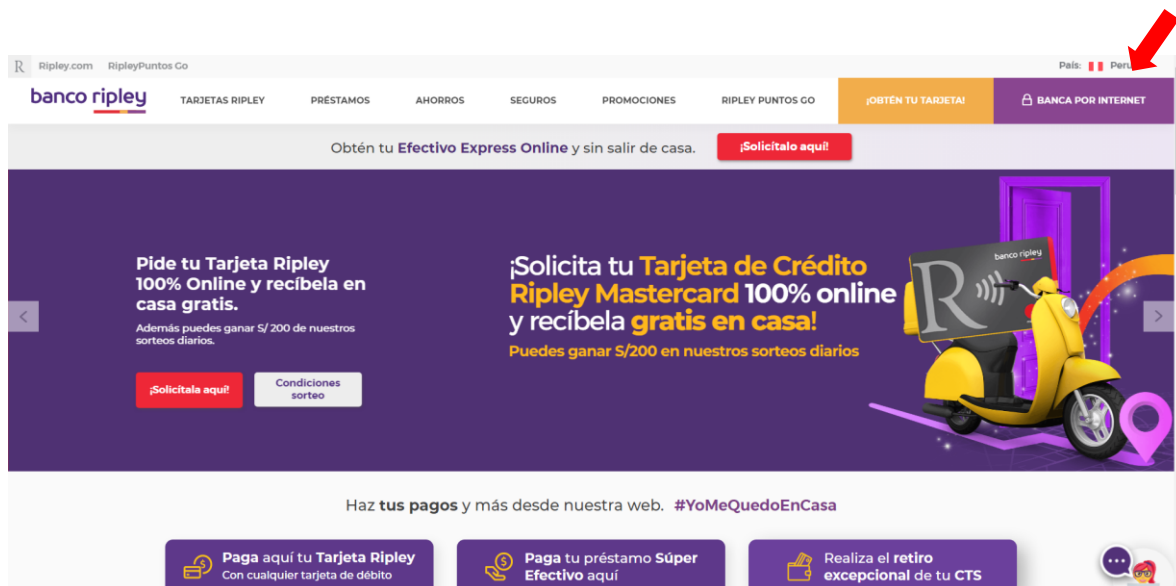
Ripley.com RipleyPuntos Go

País: Perú

banco ripley

TARJETAS RIPLEY PRÉSTAMOS AHORROS SEGUROS PROMOCIONES RIPLEY PUNTOS GO ¡OBTÉN TU TARJETA! BANCA POR INTERNET

Obtén tu Efectivo Express Online y sin salir de casa. ¡Solicítalo aquí!

Pide tu Tarjeta Ripley 100% Online y recíbela en casa gratis.

Además puedes ganar S/ 200 de nuestros sorteos diarios.

¡Solicítala aquí!

Condiciones sorteo

¡Solicita tu Tarjeta de Crédito Ripley Mastercard 100% online y recíbela gratis en casa!

Puedes ganar S/200 en nuestros sorteos diarios

banco ripley

Haz tus pagos y más desde nuestra web. #YoMeQuedoEnCasa

Paga aquí tu Tarjeta Ripley
Con cualquier tarjeta de débito

Paga tu préstamo Súper Efectivo aquí

Realiza el retiro excepcional de tu CTS